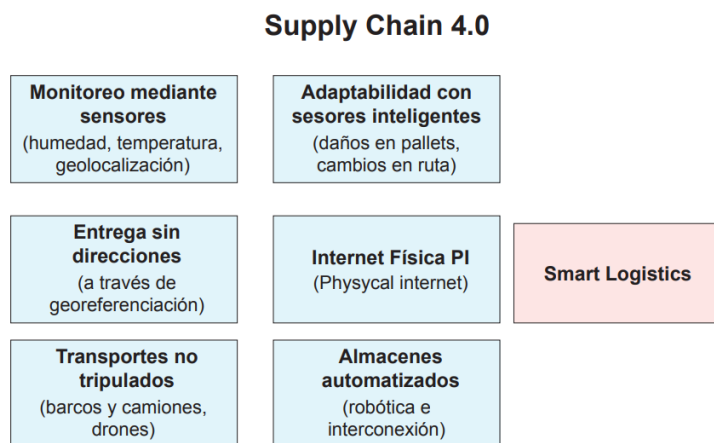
Supply Chain 4.0

Monitoreo mediante sensores
(humedad, temperatura, geolocalización)

Adaptabilidad con sesores inteligentes
(daños en pallets, cambios en ruta)

Entrega sin direcciones
(a través de georeferenciación)

Internet Física PI
(Physycal internet)

Smart Logistics

Transportes no tripulados
(barcos y camiones, drones)

Almacenes automatizados
(robótica e interconexión)